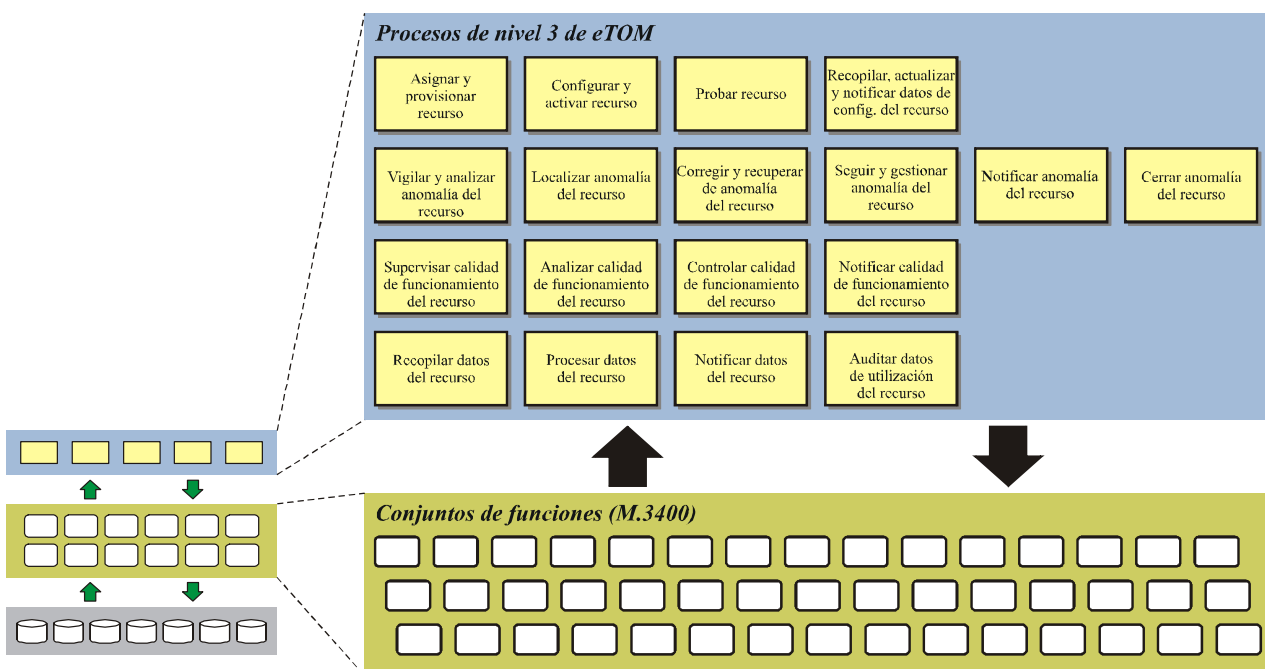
Procesos de nivel 3 de eTOM

Asignar y provisionar recurso

Configurar y activar recurso

Probar recurso

Recopilar, actualizar y notificar datos de config. del recurso

Vigilar y analizar anomalía del recurso

Localizar anomalía del recurso

Corregir y recuperar de anomalía del recurso

Seguir y gestionar anomalía del recurso

Notificar anomalía del recurso

Cerrar anomalía del recurso

Supervisar calidad de funcionamiento del recurso

Analizar calidad de funcionamiento del recurso

Controlar calidad de funcionamiento del recurso

Notificar calidad de funcionamiento del recurso

Recopilar datos del recurso

Procesar datos del recurso

Notificar datos del recurso

Auditar datos de utilización del recurso

Conjuntos de funciones (M.3400)